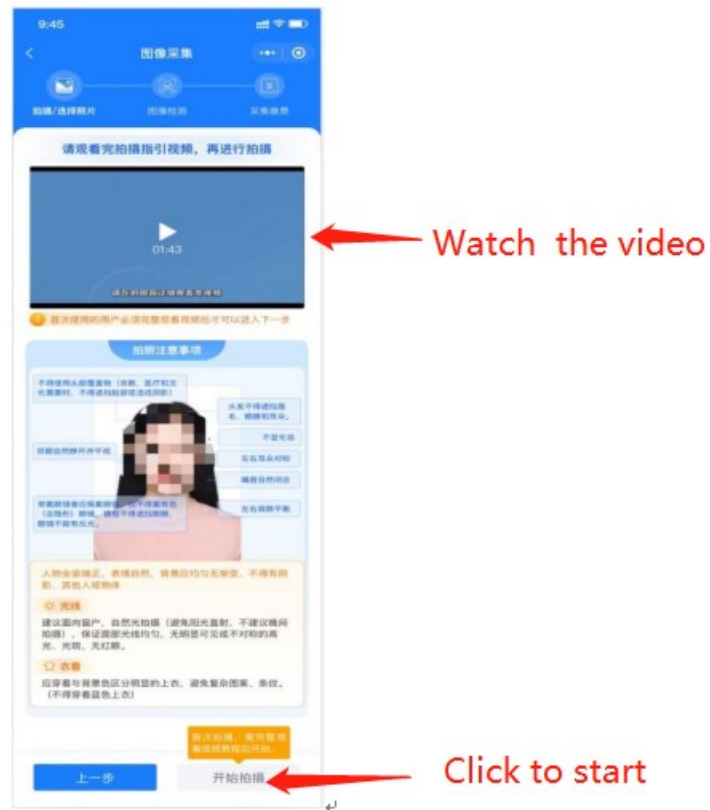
9:45

图像采集

拍摄/选择照片 图像检测 采集信息

请观看完拍摄指引视频，再进行拍摄

01:43

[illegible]

首次使用的用户必须完整观看视频后才可以进入下一步

Watch the video

拍照注意事项

不得使用头部覆盖物（宗教、医疗和文化需要时，不得遮挡脸部或造成阴影）

头发不得遮挡眉毛、眼睛和耳朵。

双眼自然睁开并平视

不宜化妆

左右耳朵对称

嘴唇自然闭合

常戴眼镜者应佩戴眼镜，但不得戴有色（含隐形）眼镜，镜框不得遮挡眼睛，眼镜不能有反光。

左右肩膀平衡

人物姿态端正，表情自然，背景应均匀无渐变，不得有阴影、其他人或物体

光线

建议面向窗户，自然光拍摄（避免阳光直射，不建议晚间拍摄），保证面部光线均匀，无明显可见或不对称的高光、光斑，无红眼。

衣着

应穿着与背景色区分明显的上衣，避免复杂图案、条纹。（不得穿着蓝色上衣）

首次拍摄，需完整观看视频教程后开始。

上一步 开始拍摄

Click to start